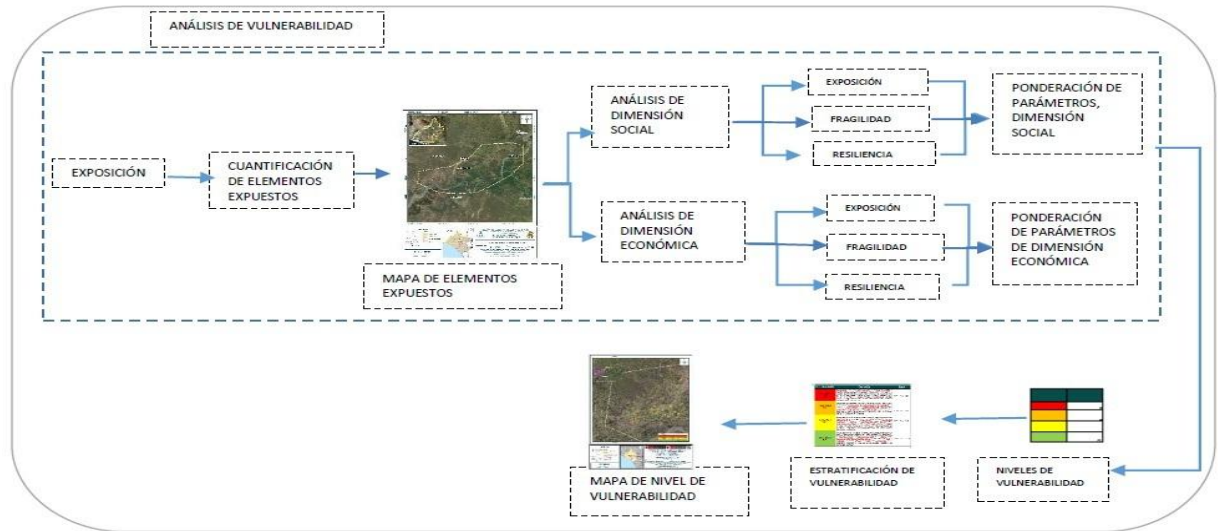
ANÁLISIS DE VULNERABILIDAD

EXPOSICIÓN

CUANTIFICACIÓN DE ELEMENTOS EXPUESTOS

MAPA DE ELEMENTOS EXPUESTOS

ANÁLISIS DE DIMENSIÓN SOCIAL

EXPOSICIÓN

FRAGILIDAD

RESILIENCIA

PONDERACIÓN DE PARÁMETROS, DIMENSIÓN SOCIAL

ANÁLISIS DE DIMENSIÓN ECONÓMICA

EXPOSICIÓN

FRAGILIDAD

RESILIENCIA

PONDERACIÓN DE PARÁMETROS DE DIMENSIÓN ECONÓMICA

MAPA DE NIVEL DE VULNERABILIDAD

ESTRATIFICACIÓN DE VULNERABILIDAD

NIVELES DE VULNERABILIDAD